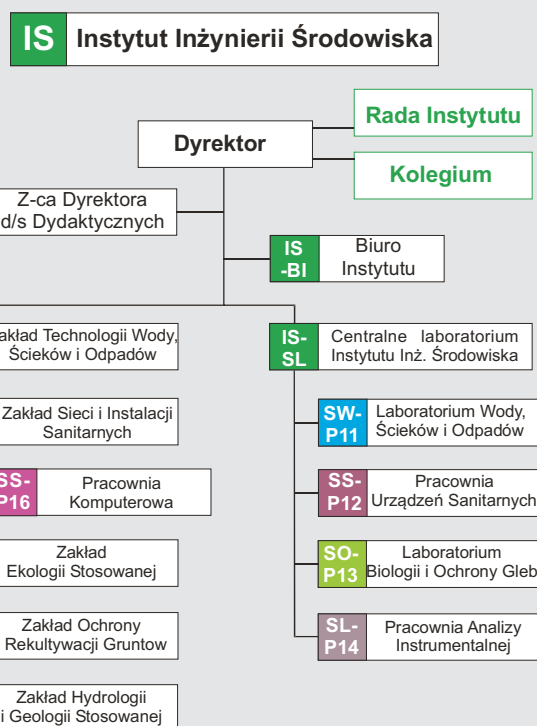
IS Instytut Inżynierii Środowiska

Rada Instytutu

Dyrektor

Kolegium

Z-ca Dyrektora d/s Dydaktycznych

IS -BI Biuro Instytutu

akład Technologii Wody, Ścieków i Odpadów

IS-SL Centralne laboratorium Instytutu Inż. Środowiska

Zakład Sieci i Instalacji Sanitarnych

SW-P11 Laboratorium Wody, Ścieków i Odpadów

SS-P16 Pracownia Komputerowa

SS-P12 Pracownia Urządzeń Sanitarnych

Zakład Ekologii Stosowanej

SO-P13 Laboratorium Biologii i Ochrony Gleb

Zakład Ochrony Rekultywacji Gruntow

SL-P14 Pracownia Analizy Instrumentalnej

Zakład Hydrologii i Geologii Stosowanej